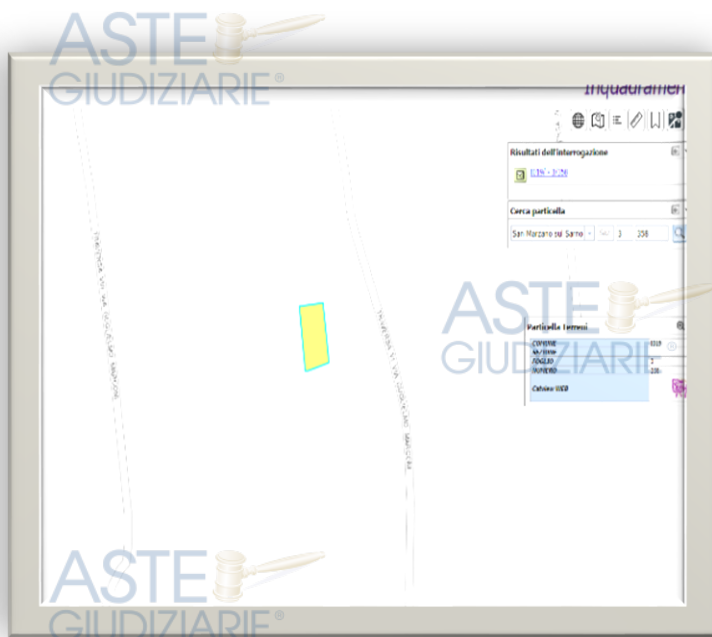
ASTE GIUDIZIARIE®

Inquadramen

Risultati dell'interrogazione

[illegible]

Cerca particella

San Marzano sul Sarno 3 358

ASTE GIUDIZIARIE

Particella Terreni

COMUNE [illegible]
SEZIONE
FOGLIO 3
NUMERO 358

Catasto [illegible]

ASTE GIUDIZIARIE®